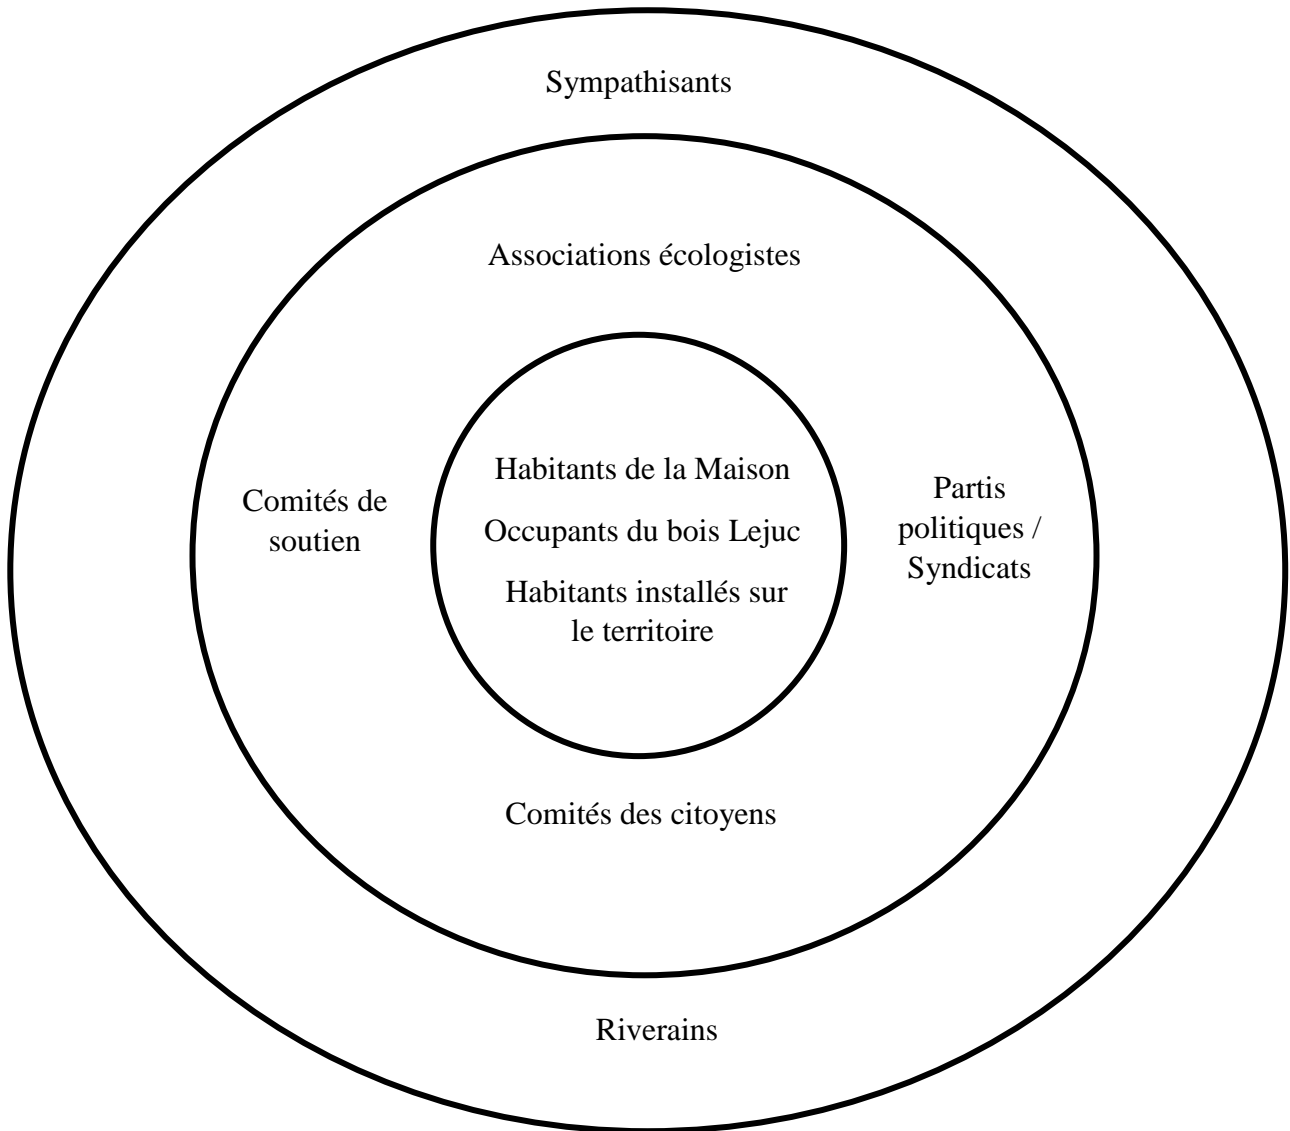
Sympathisants

Associations écologistes

Comités de soutien

Habitants de la Maison

Occupants du bois Lejuc

Habitants installés sur le territoire

Partis politiques / Syndicats

Comités des citoyens

Riverains